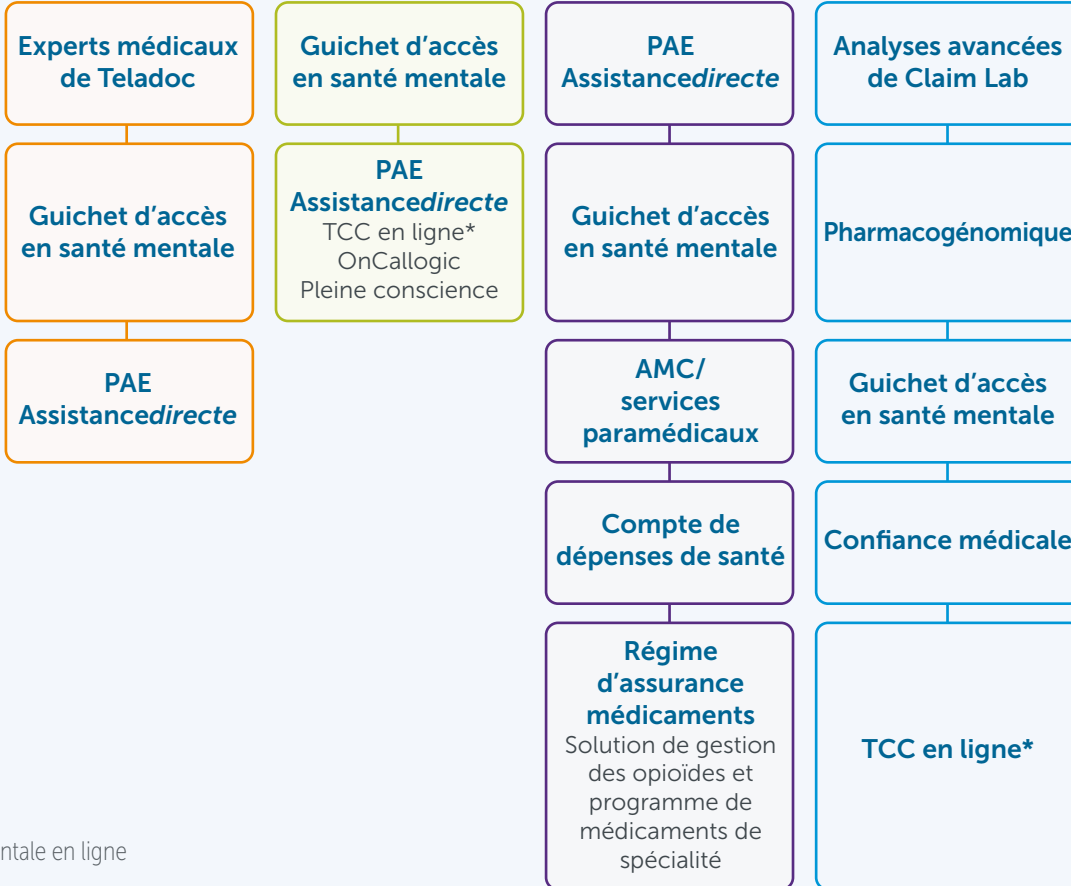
Experts médicaux de Teladoc

Guichet d'accès en santé mentale

PAE Assistance*directe*

Guichet d'accès en santé mentale

PAE Assistance*directe*
TCC en ligne*
OnCallogic
Pleine conscience

PAE Assistance*directe*

Guichet d'accès en santé mentale

AMC/ services paramédicaux

Compte de dépenses de santé

Régime d'assurance médicaments
Solution de gestion des opioïdes et programme de médicaments de spécialité

Analyses avancées de Claim Lab

Pharmacogénomique

Guichet d'accès en santé mentale

Confiance médicale

TCC en ligne*

ntale en ligne